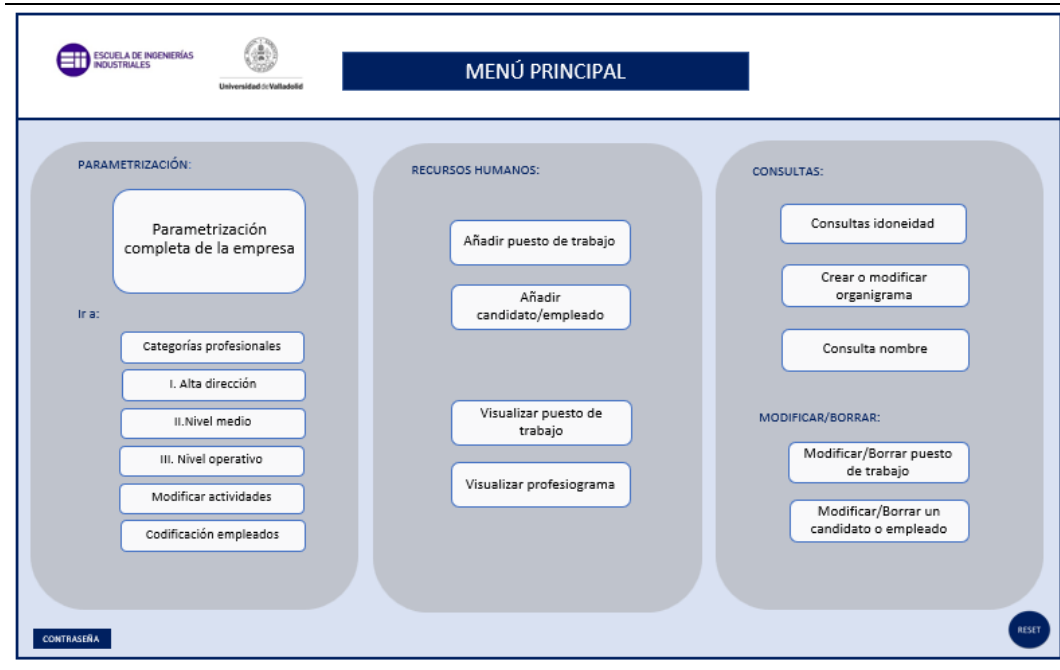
ESCUELA DE INGENIERÍAS INDUSTRIALES

Universidad de Valladolid

MENÚ PRINCIPAL

PARAMETRIZACIÓN:

Parametrización completa de la empresa

Ir a:

Categorías profesionales

I. Alta dirección

II.Nivel medio

III. Nivel operativo

Modificar actividades

Codificación empleados

RECURSOS HUMANOS:

Añadir puesto de trabajo

Añadir candidato/empleado

Visualizar puesto de trabajo

Visualizar profesiograma

CONSULTAS:

Consultas idoneidad

Crear o modificar organigrama

Consulta nombre

MODIFICAR/BORRAR:

Modificar/Borrar puesto de trabajo

Modificar/Borrar un candidato o empleado

CONTRASEÑA

RESET